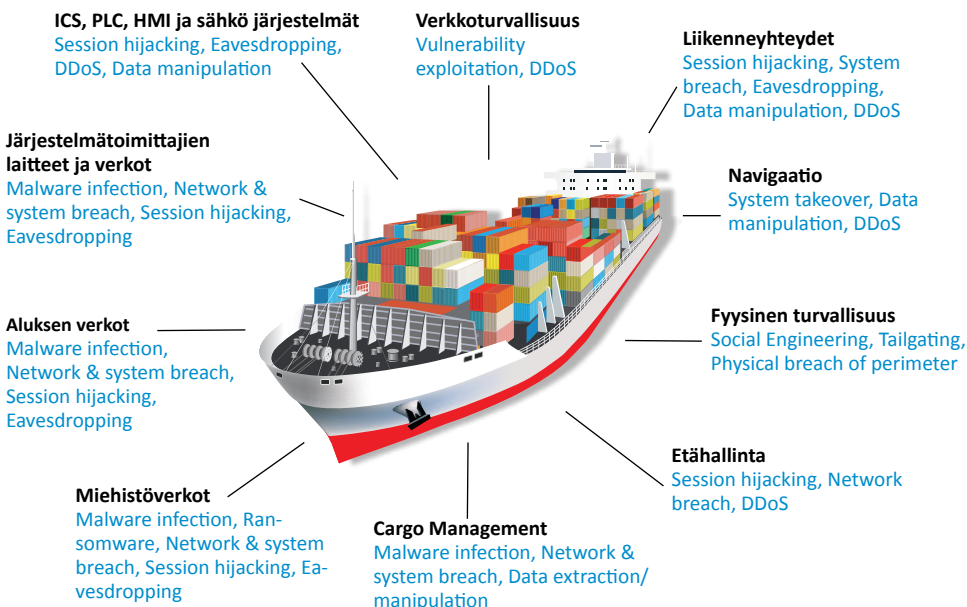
ICS, PLC, HMI ja sähkö järjestelmät
Session hijacking, Eavesdropping, DDoS, Data manipulation

Verkkoturvallisuus
Vulnerability exploitation, DDoS

Liikenneyhteydet
Session hijacking, System breach, Eavesdropping, Data manipulation, DDoS

Järjestelmätoimittajien laitteet ja verkot
Malware infection, Network & system breach, Session hijacking, Eavesdropping

Navigaatio
System takeover, Data manipulation, DDoS

Aluksen verkot
Malware infection, Network & system breach, Session hijacking, Eavesdropping

Fyysinen turvallisuus
Social Engineering, Tailgating, Physical breach of perimeter

Etähallinta
Session hijacking, Network breach, DDoS

Miehistöverkot
Malware infection, Ransomware, Network & system breach, Session hijacking, Eavesdropping

Cargo Management
Malware infection, Network & system breach, Data extraction/ manipulation